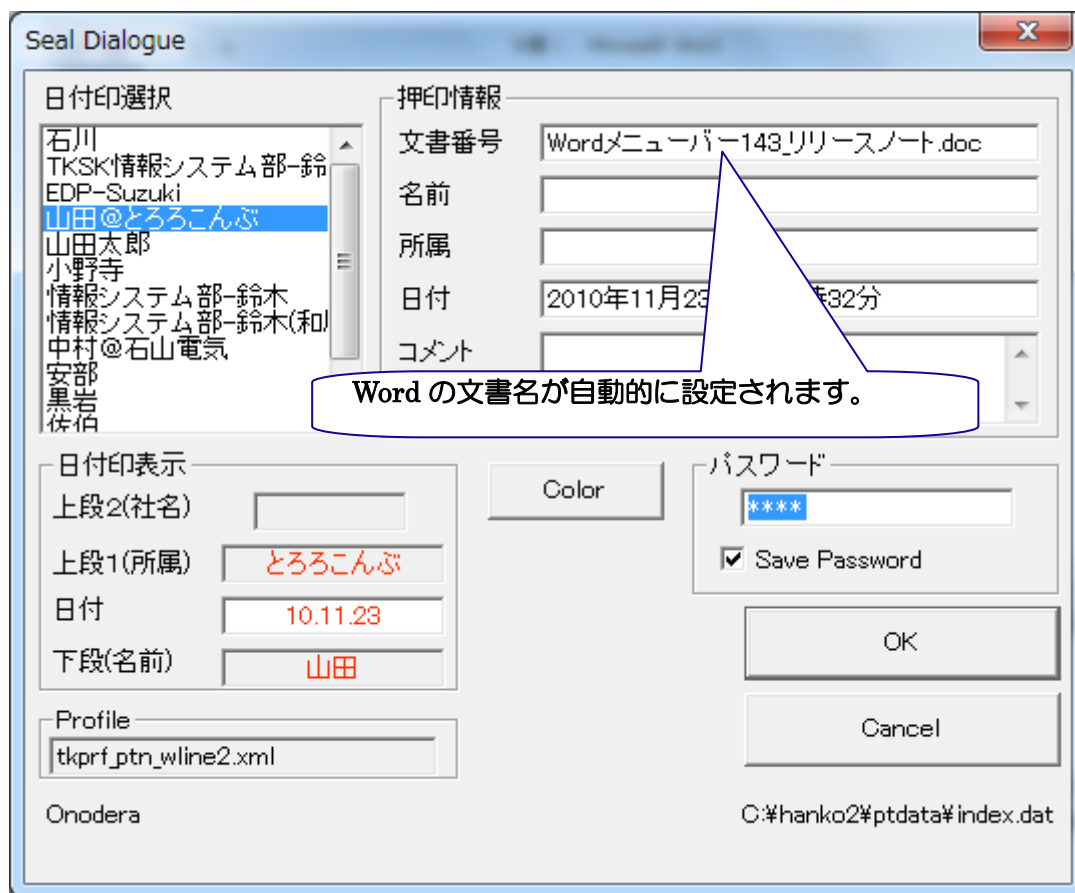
Seal Dialogue

日付印選択

石川
TKSK情報システム部-鈴
EDP-Suzuki
山田@とろろこんぶ
山田太郎
小野寺
情報システム部-鈴木
情報システム部-鈴木(和
中村@石山電気
安部
黒岩
佐伯

押印情報

文書番号 Wordメニューバー143リリースノート.doc
名前
所属
日付 2010年11月23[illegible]32分
コメント

Wordの文書名が自動的に設定されます。

日付印表示

上段2(社名)
上段1(所属) とろろこんぶ
日付 10.11.23
下段(名前) 山田

Color

パスワード
****
Save Password

OK

Cancel

Profile
tkprf_ptn_wline2.xml

Onodera

C:¥hanko2¥ptdata¥index.dat